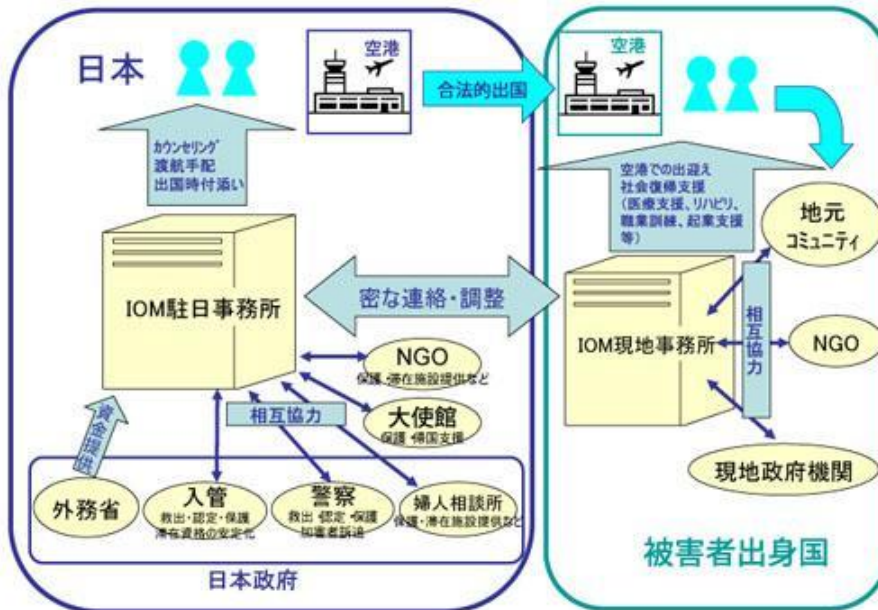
日本

空港

合法的出国

空港

カウンセリング
渡航手配
出国時付添い

空港での出迎え
社会復帰支援
（医療支援、リハビリ、職業訓練、起業支援等）

地元
コミュニティ

IOM駐日事務所

密な連絡・調整

IOM現地事務所

相互協力

NGO

NGO
保護・滞在施設提供など

大使館
保護・帰国支援

相互協力

資金提供

外務省

入管
救出・認定・保護
滞在資格の安定化

警察
救出・認定・保護
加害者訴追

婦人相談所
保護・滞在施設提供など

現地政府機関

日本政府

被害者出身国